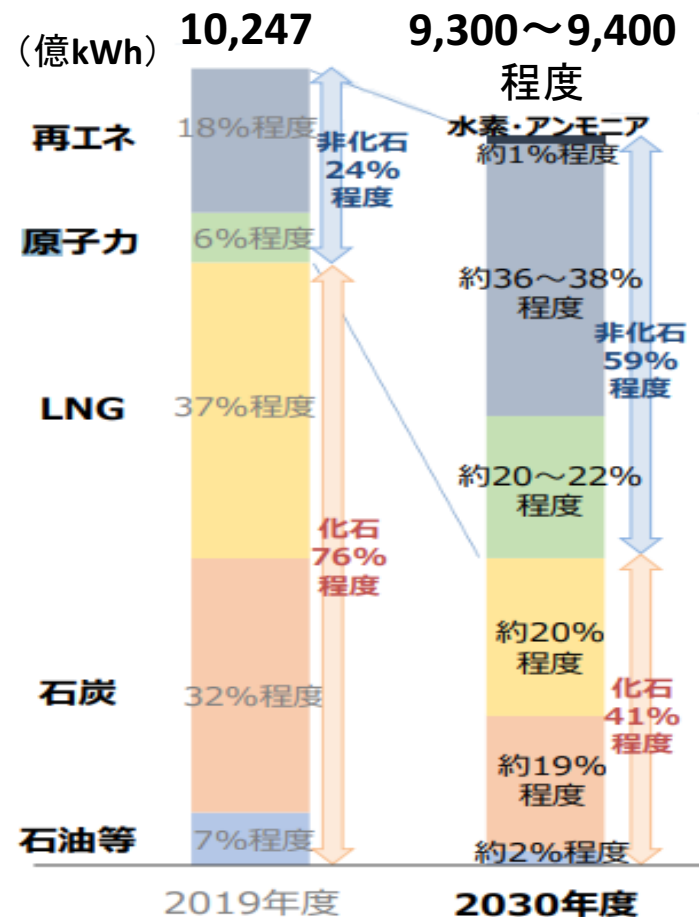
（億kWh） 10,247 9,300～9,400 程度

再エネ 18%程度
原子力 6%程度
LNG 37%程度
石炭 32%程度
石油等 7%程度

非化石 24% 程度
化石 76% 程度

2019年度

水素・アンモニア 約1%程度
約36～38% 程度
約20～22% 程度
約20% 程度
約19% 程度
約2%程度

非化石 59% 程度
化石 41% 程度

2030年度